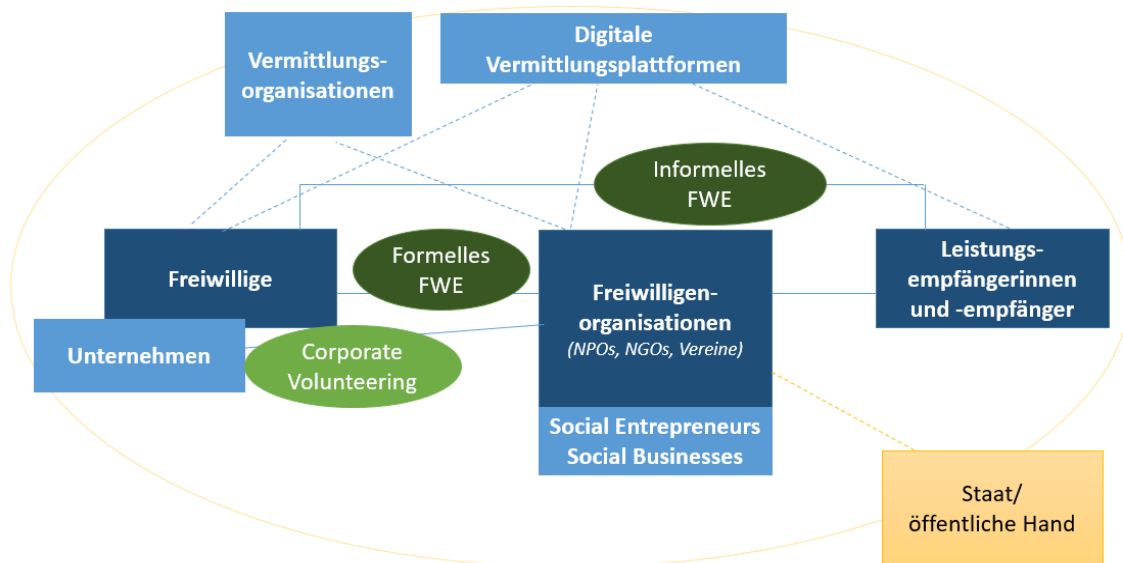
Vermittlungsorganisationen

Digitale Vermittlungsplattformen

Informelles FWE

Freiwillige

Formelles FWE

Freiwilligenorganisationen
(NPOs, NGOs, Vereine)

Leistungsempfängerinnen und -empfänger

Unternehmen

Corporate Volunteering

Social Entrepreneurs
Social Businesses

Staat/
öffentliche Hand